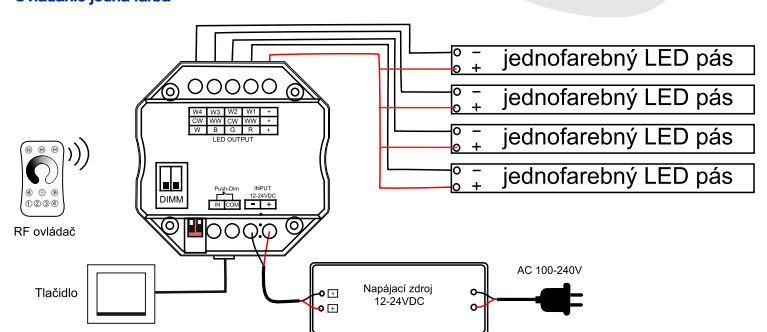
Ovládanie jedna farba

| W4 | W3 | W2 | W1 | + |
|---|---|---|---|---|
| CW | WW | CW | WW | + |
| W | B | G | R | + |

LED OUTPUT

DIMM

Push-Dim
IN COM

INPUT
12-24VDC
− +

− + jednofarebný LED pás
− + jednofarebný LED pás
− + jednofarebný LED pás
− + jednofarebný LED pás

RF ovládač

Tlačidlo

− +
Napájací zdroj
12-24VDC

AC 100-240V